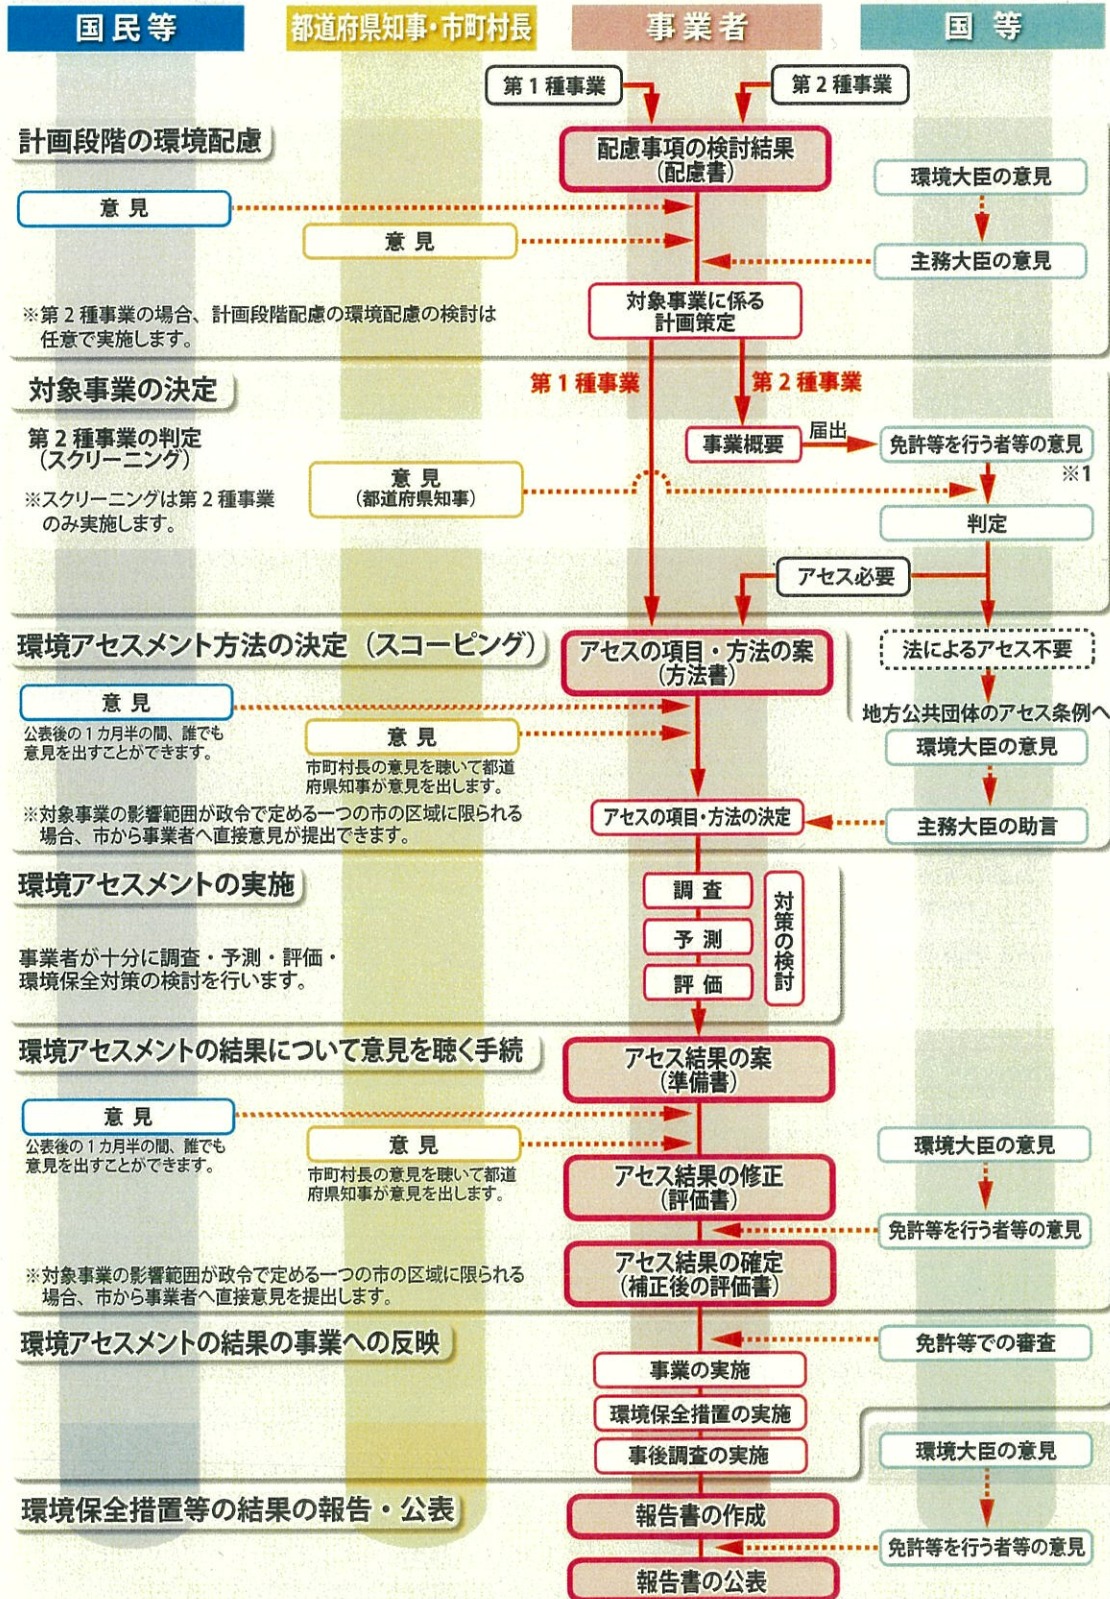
国民等

都道府県知事・市町村長

事業者

国等

第１種事業

第２種事業

計画段階の環境配慮

配慮事項の検討結果
（配慮書）

環境大臣の意見

意見

意見

主務大臣の意見

※第２種事業の場合、計画段階配慮の環境配慮の検討は任意で実施します。

対象事業に係る計画策定

対象事業の決定

第１種事業

第２種事業

第２種事業の判定
（スクリーニング）

事業概要

届出

免許等を行う者等の意見

※1

意見
（都道府県知事）

※スクリーニングは第２種事業のみ実施します。

判定

アセス必要

環境アセスメント方法の決定（スコーピング）

アセスの項目・方法の案
（方法書）

法によるアセス不要

地方公共団体のアセス条例へ

意見

公表後の１カ月半の間、誰でも意見を出すことができます。

意見

市町村長の意見を聴いて都道府県知事が意見を出します。

環境大臣の意見

※対象事業の影響範囲が政令で定める一つの市の区域に限られる場合、市から事業者へ直接意見が提出できます。

アセスの項目・方法の決定

主務大臣の助言

環境アセスメントの実施

調査

予測

評価

対策の検討

事業者が十分に調査・予測・評価・環境保全対策の検討を行います。

環境アセスメントの結果について意見を聴く手続

アセス結果の案
（準備書）

意見

公表後の１カ月半の間、誰でも意見を出すことができます。

意見

市町村長の意見を聴いて都道府県知事が意見を出します。

環境大臣の意見

アセス結果の修正
（評価書）

免許等を行う者等の意見

アセス結果の確定
（補正後の評価書）

※対象事業の影響範囲が政令で定める一つの市の区域に限られる場合、市から事業者へ直接意見を提出します。

環境アセスメントの結果の事業への反映

免許等での審査

事業の実施

環境保全措置の実施

事後調査の実施

環境大臣の意見

環境保全措置等の結果の報告・公表

報告書の作成

免許等を行う者等の意見

報告書の公表